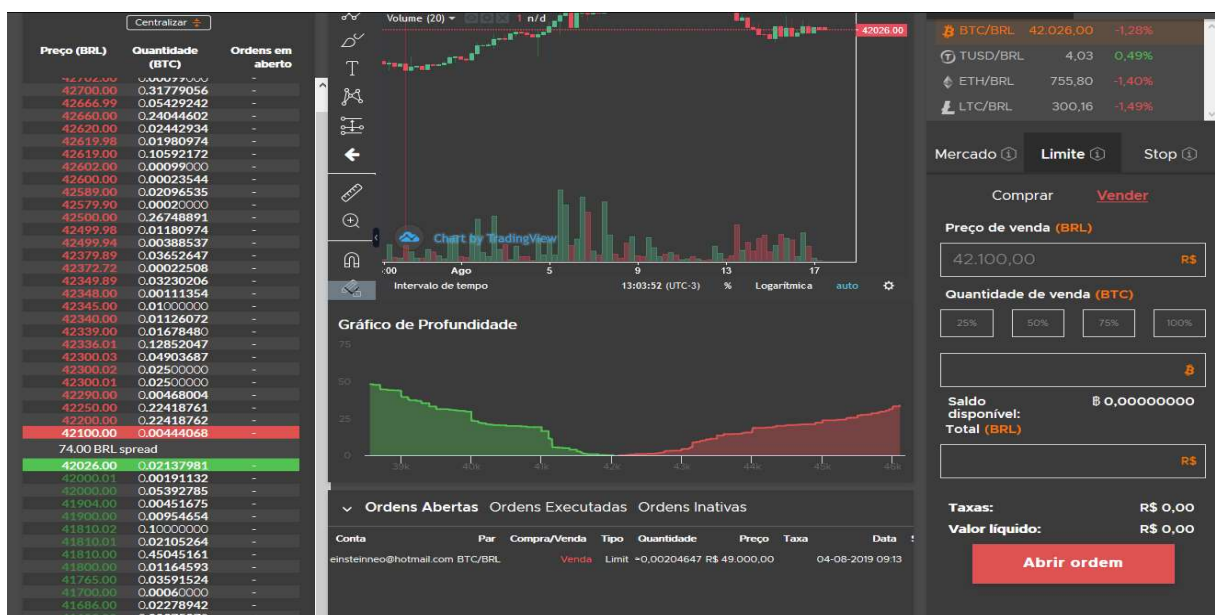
Centralizar

| Preço (BRL) | Quantidade (BTC) | Ordens em aberto |
|---|---|---|
| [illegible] | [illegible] | - |
| 42700.00 | 0.31779056 | - |
| 42666.99 | 0.05429242 | - |
| 42660.00 | 0.24044602 | - |
| 42620.00 | 0.02442934 | - |
| 42619.98 | 0.01980974 | - |
| 42619.00 | 0.10592172 | - |
| 42602.00 | 0.00099000 | - |
| 42600.00 | 0.00023544 | - |
| 42589.00 | 0.02096535 | - |
| 42579.90 | 0.00020000 | - |
| 42500.00 | 0.26748891 | - |
| 42499.98 | 0.01180974 | - |
| 42499.94 | 0.00388537 | - |
| 42379.89 | 0.03652647 | - |
| 42372.72 | 0.00022508 | - |
| 42349.89 | 0.03230206 | - |
| 42348.00 | 0.00111364 | - |
| 42345.00 | 0.01000000 | - |
| 42340.00 | 0.01126072 | - |
| 42339.00 | 0.01678480 | - |
| 42336.01 | 0.12852047 | - |
| 42300.03 | 0.04903687 | - |
| 42300.02 | 0.02500000 | - |
| 42300.01 | 0.02500000 | - |
| 42290.00 | 0.00468004 | - |
| 42250.00 | 0.22418761 | - |
| 42200.00 | 0.22418767 | - |
| 42100.00 | 0.00444068 | - |

74.00 BRL spread

| | | |
|---|---|---|
| 42026.00 | 0.02137981 | - |
| 42000.01 | 0.00191132 | - |
| 42000.00 | 0.05392785 | - |
| 41904.00 | 0.00451675 | - |
| 41900.00 | 0.00954654 | - |
| 41810.02 | 0.10000000 | - |
| 41810.01 | 0.02105264 | - |
| 41810.00 | 0.45045161 | - |
| 41800.00 | 0.01164593 | - |
| 41765.00 | 0.03591524 | - |
| 41700.00 | 0.00060000 | - |
| 41686.00 | 0.02278942 | - |

Volume (20) 1 n/d
42026.00
Chart by TradingView
:00 Ago 5 9 13 17
Intervalo de tempo 13:03:52 (UTC-3) % Logarítmica auto

Gráfico de Profundidade
75
50
25
0
39k 40k 41k 42k 43k 44k 45k 46k

Ordens Abertas Ordens Executadas Ordens Inativas

| Conta | Par | Compra/Venda | Tipo | Quantidade | Preço | Taxa | Data |
|---|---|---|---|---|---|---|---|
| einsteinneo@hotmail.com | BTC/BRL | Venda | Limit | ~0,00204647 | R$ 49.000,00 | | 04-08-2019 09:13 |

BTC/BRL 42.026,00 -1,28%
TUSD/BRL 4,03 0,49%
ETH/BRL 755,80 -1,40%
LTC/BRL 300,16 -1,49%

Mercado Limite Stop

Comprar Vender

Preço de venda (BRL)
42.100,00 R$

Quantidade de venda (BTC)
25% 50% 75% 100%
Ƀ

Saldo disponível: Ƀ 0,00000000
Total (BRL)
R$

Taxas: R$ 0,00
Valor líquido: R$ 0,00

Abrir ordem